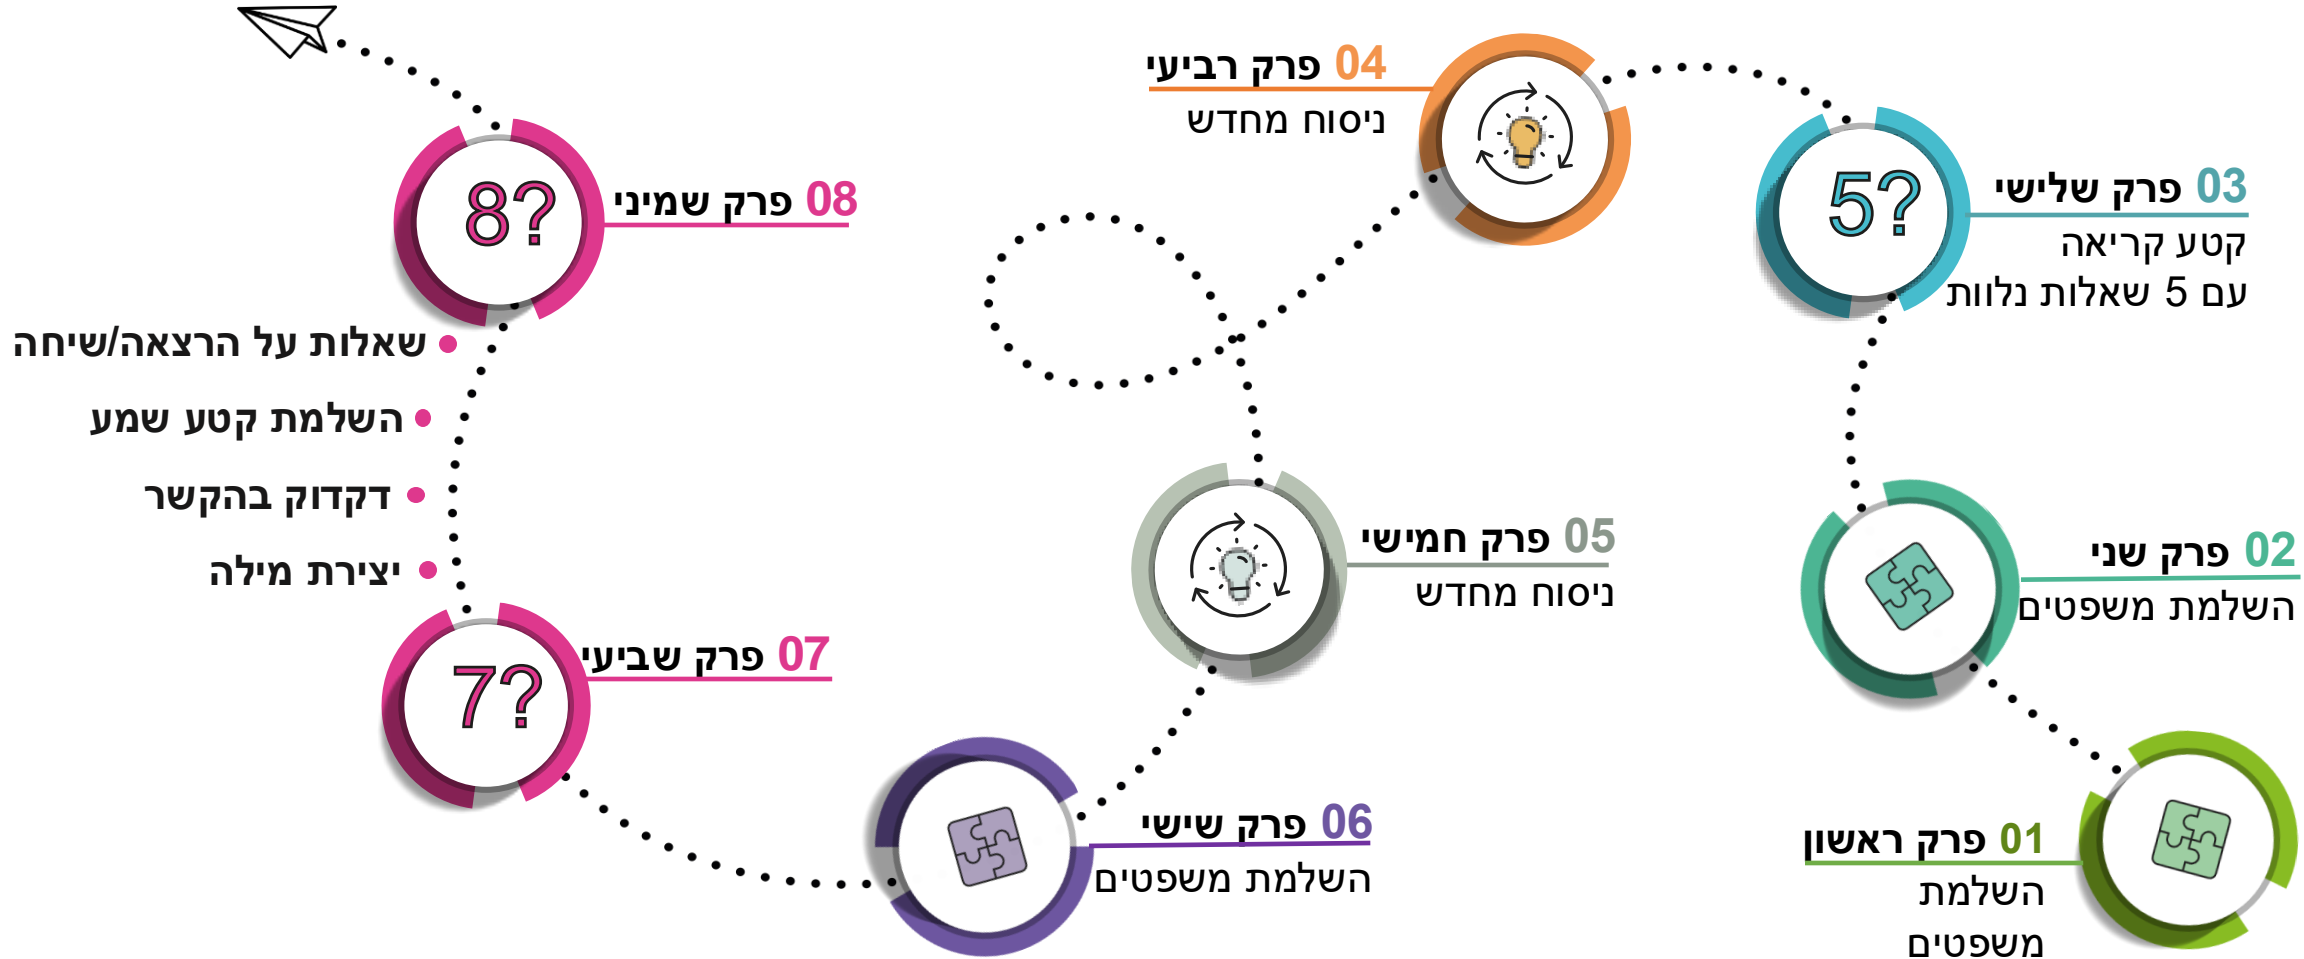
01 פרק ראשון
השלמת משפטים

02 פרק שני
השלמת משפטים

03 פרק שלישי
קטע קריאה עם 5 שאלות נלוות

5?

04 פרק רביעי
ניסוח מחדש

05 פרק חמישי
ניסוח מחדש

06 פרק שישי
השלמת משפטים

07 פרק שביעי

7?

08 פרק שמיני

8?

• שאלות על הרצאה/שיחה
• השלמת קטע שמע
• דקדוק בהקשר
• יצירת מילה